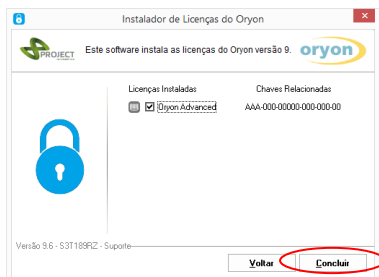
Instalador de Licenças do Oryon

PROJECT

Este software instala as licenças do Oryon versão 9.

oryon

Licenças Instaladas

Chaves Relacionadas

Oryon Advanced

AAA-000-00000-000-000-00

Versão 9.6 - S3T189RZ - Suporte

Voltar

Concluir